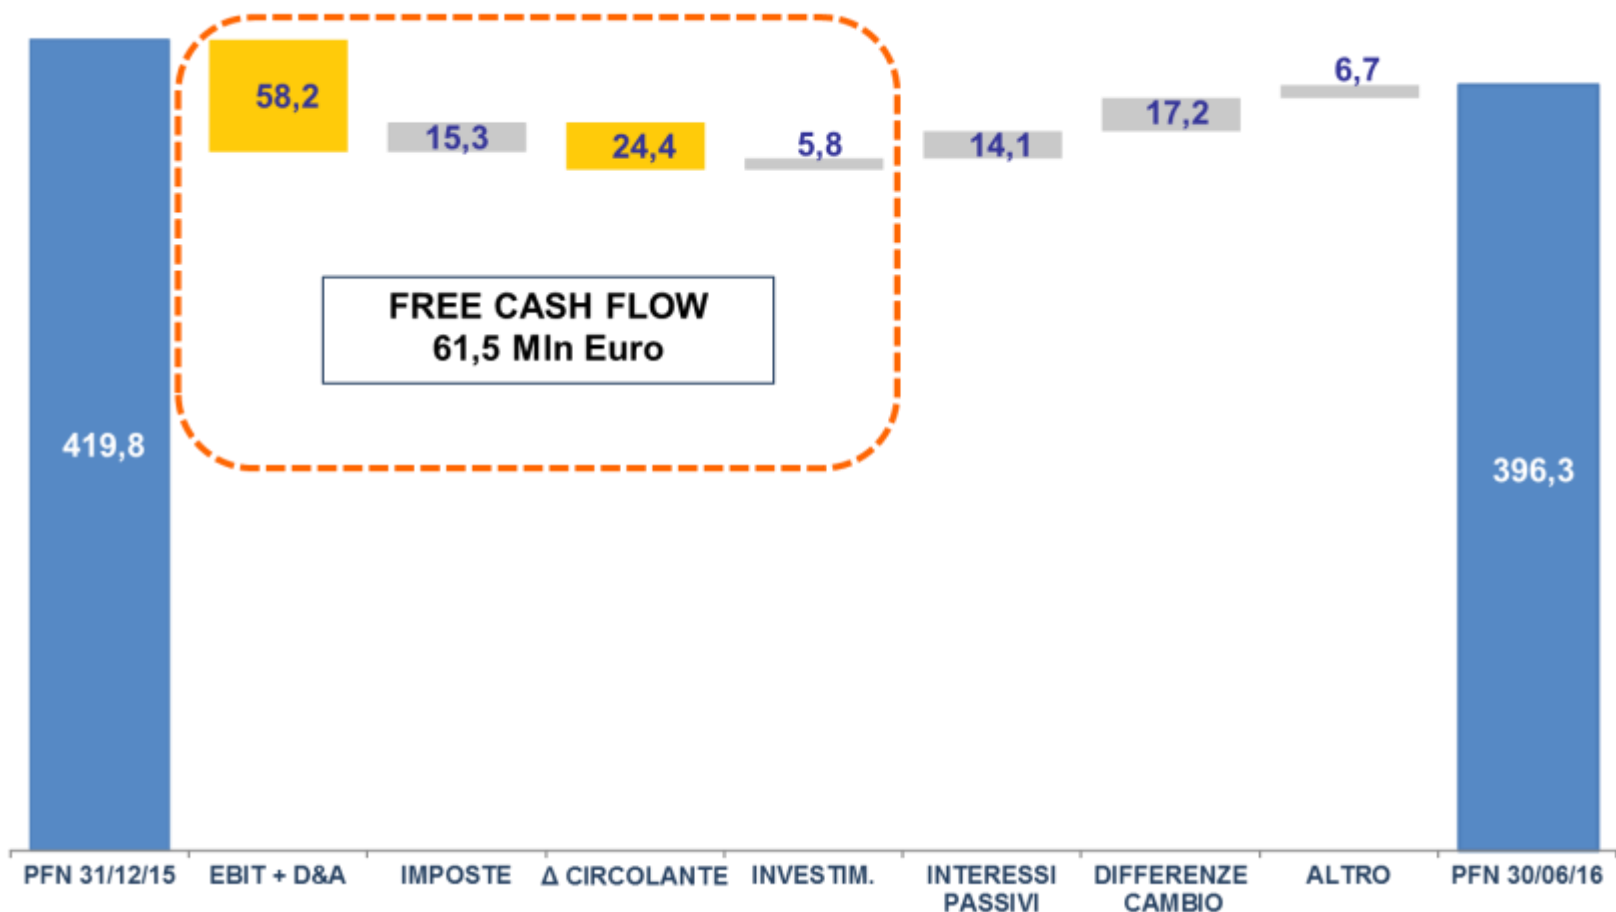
419,8

58,2

15,3

24,4

5,8

14,1

17,2

6,7

396,3

FREE CASH FLOW
61,5 Mln Euro

PFN 31/12/15

EBIT + D&A

IMPOSTE

Δ CIRCOLANTE

INVESTIM.

INTERESSI PASSIVI

DIFFERENZE CAMBIO

ALTRO

PFN 30/06/16